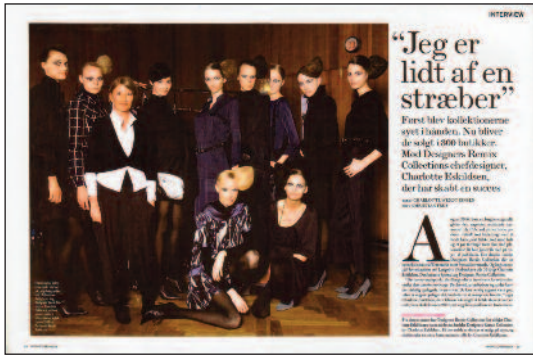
INTERVIEW

"Jeg er lidt af en stræber"

Først blev kollektionerne syet i hånden. Nu bliver de solgt i 800 butikker. Mød Designers Remix Collections chefdesigner, Charlotte Eskildsen, der har skabt en succes

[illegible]

A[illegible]